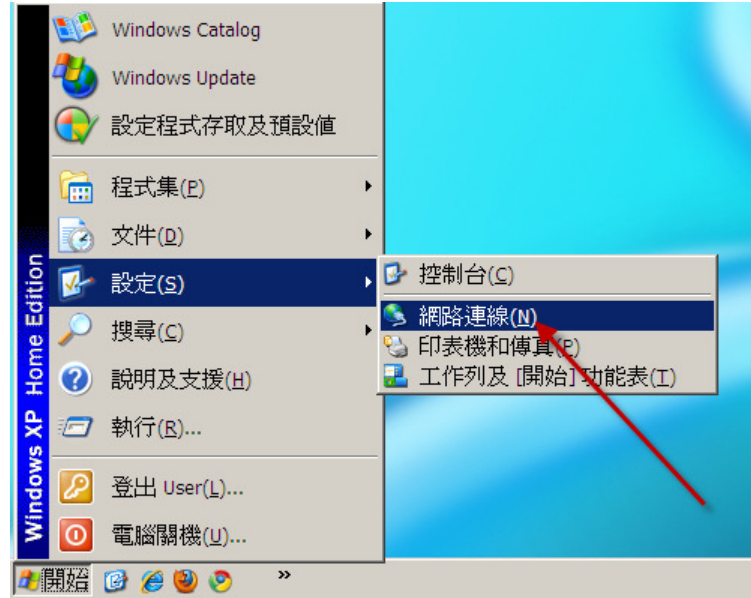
Windows Catalog
Windows Update
設定程式存取及預設值
程式集(P)
文件(D)
設定(S)
搜尋(C)
說明及支援(H)
執行(R)...
登出 User(L)...
電腦關機(U)...

控制台(C)
網路連線(N)
印表機和傳真(P)
工作列及 [開始] 功能表(T)

Windows XP Home Edition

開始
»